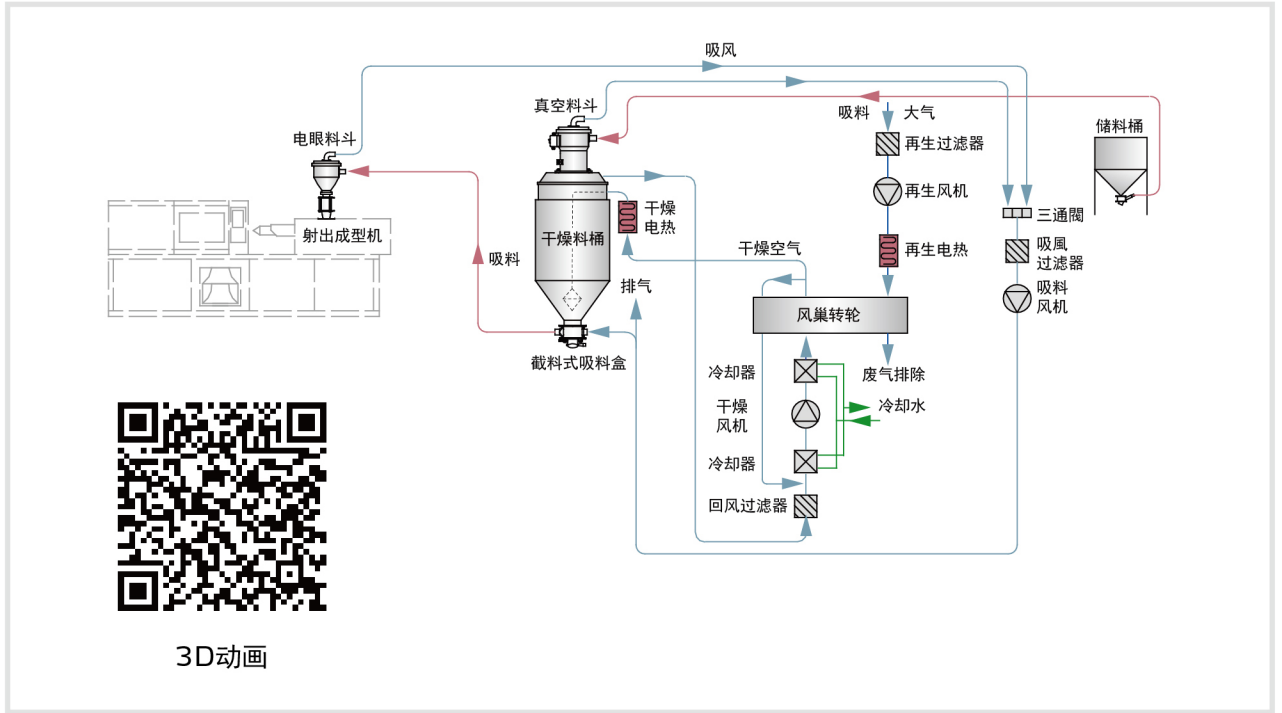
吸风

真空料斗

吸料 大气

再生过滤器

储料桶

电眼料斗

再生风机

干燥电热

三通阀

射出成型机

干燥料桶

吸風过滤器

干燥空气

再生电热

吸料

吸料风机

排气

风巢转轮

截料式吸料盒

冷却器

废气排除

干燥风机

冷却水

冷却器

回风过滤器

3D动画